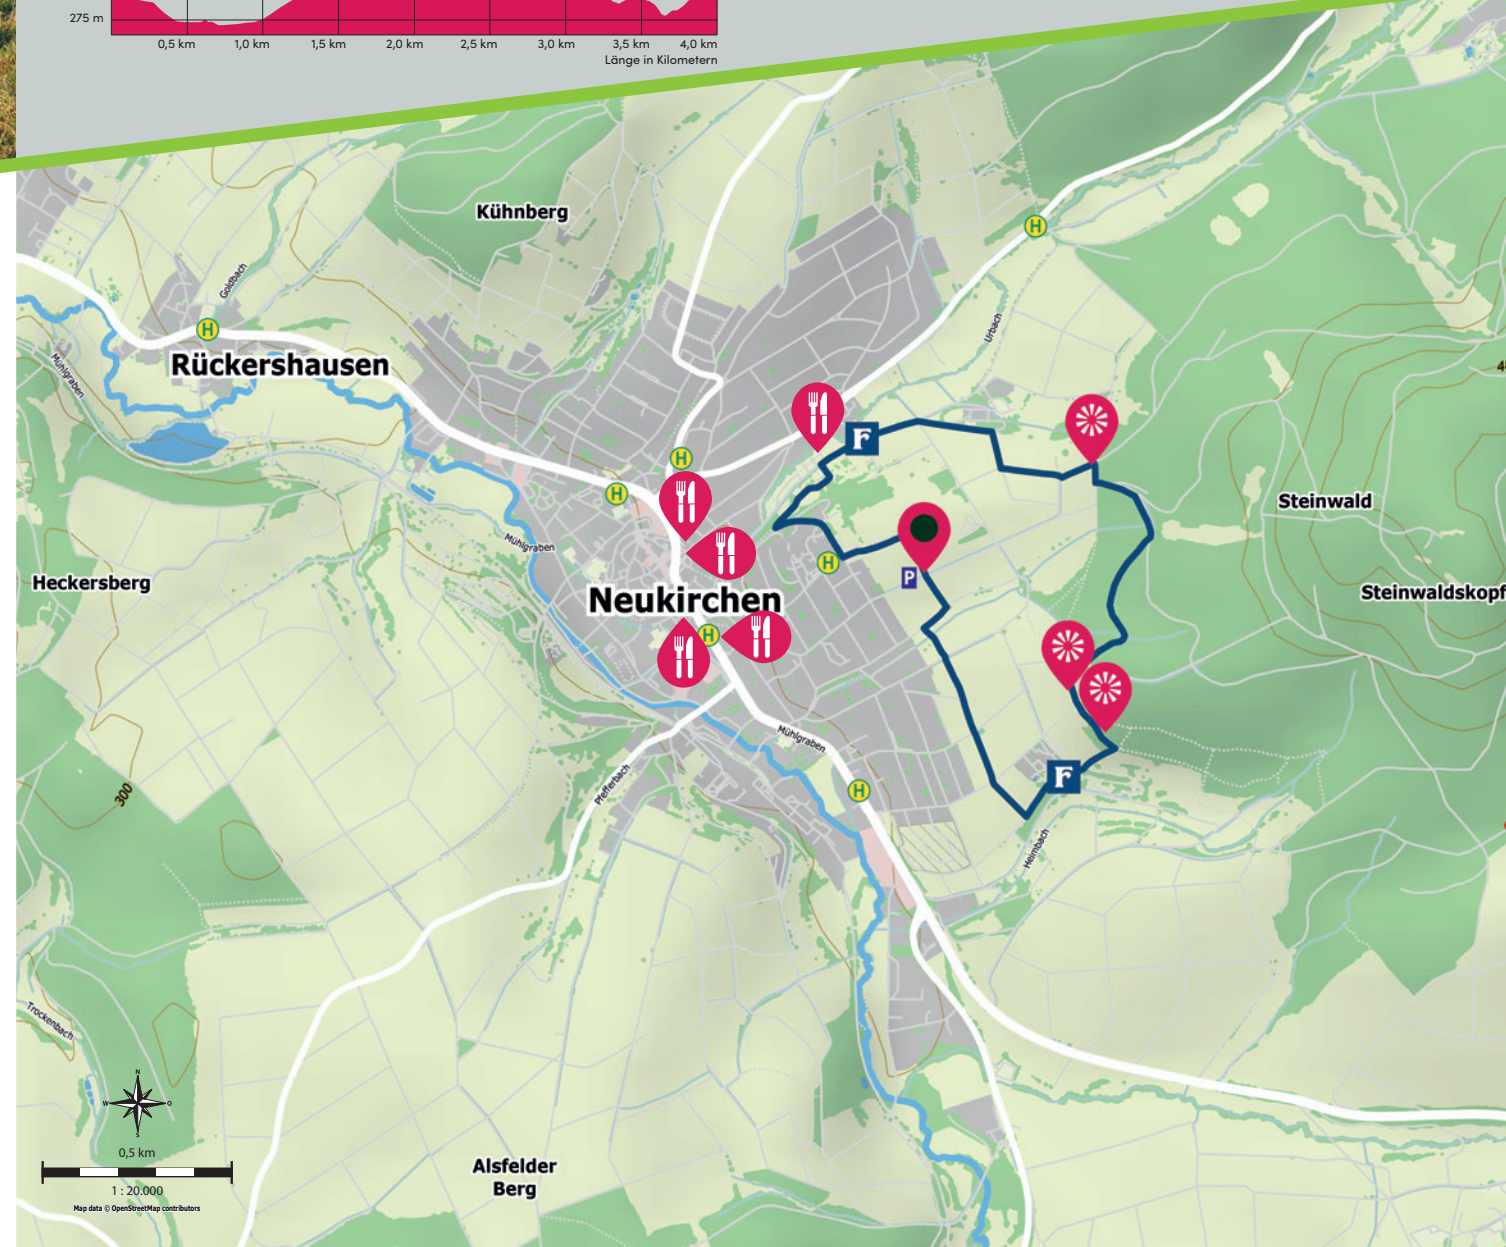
275 m

0,5 km 1,0 km 1,5 km 2,0 km 2,5 km 3,0 km 3,5 km 4,0 km
Länge in Kilometern

Kühnberg

Goldbach

H

Rückershausen

Mühlgraben

Urbach

H

F

H

H

Mühlgraben

H

P

Steinwald

Heckersberg

Neukirchen

H

Steinwaldskopf

Mühlgraben

Pfefferbach

H

F

Heimbach

300

Trockenbach

N
W
O
S

0,5 km

1 : 20.000

Map data © OpenStreetMap contributors

Alsfelder
Berg